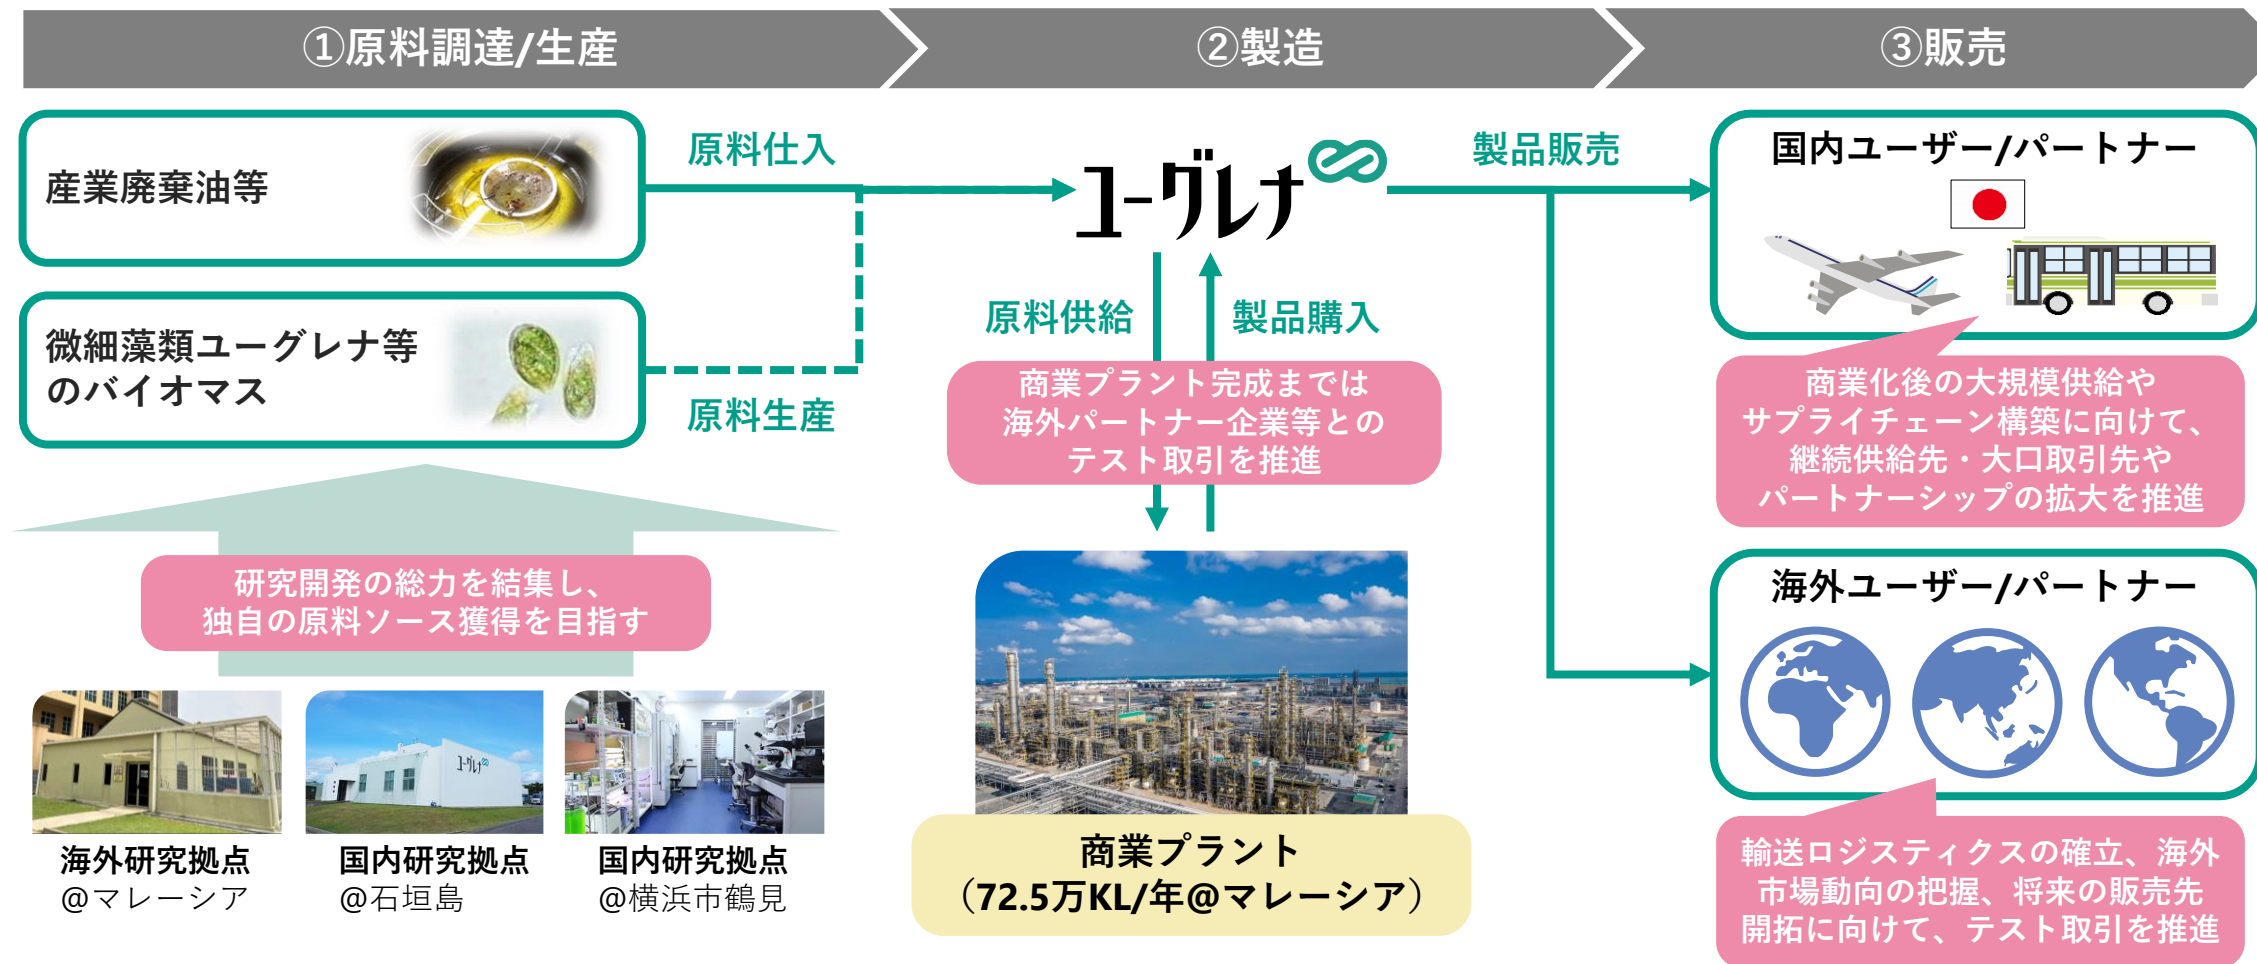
①原料調達/生産

②製造

③販売

産業廃棄油等

微細藻類ユーグレナ等のバイオマス

原料仕入

原料生産

ユーグレナ

製品販売

原料供給

製品購入

商業プラント完成までは海外パートナー企業等とのテスト取引を推進

国内ユーザー/パートナー

商業化後の大規模供給やサプライチェーン構築に向けて、継続供給先・大口取引先やパートナーシップの拡大を推進

海外ユーザー/パートナー

輸送ロジスティクスの確立、海外市場動向の把握、将来の販売先開拓に向けて、テスト取引を推進

研究開発の総力を結集し、独自の原料ソース獲得を目指す

海外研究拠点
@マレーシア

国内研究拠点
@石垣島

国内研究拠点
@横浜市鶴見

商業プラント
（72.5万KL/年@マレーシア）